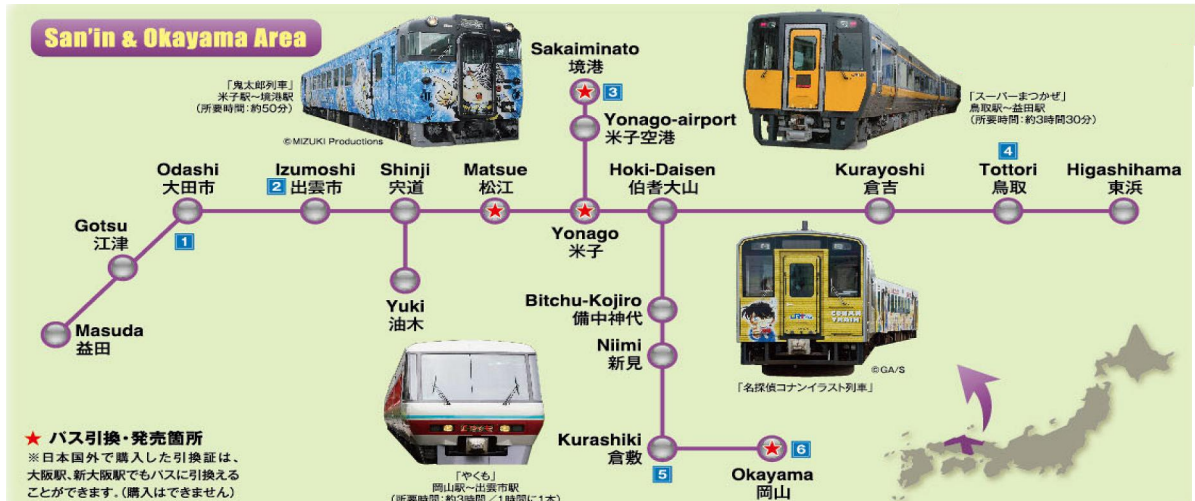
San'in & Okayama Area

「鬼太郎列車」
米子駅～境港駅
(所要時間：約50分)

©MIZUKI Productions

Sakaiminato
境港
3

Yonago-airport
米子空港

「スーパーまつかぜ」
鳥取駅～益田駅
(所要時間：約3時間30分)

Odashi
大田市

Izumoshi
2 出雲市

Shinji
宍道

Matsue
松江

Hoki-Daisen
伯耆大山

Kurayoshi
倉吉

4
Tottori
鳥取

Higashihama
東浜

Gotsu
江津

1

Yonago
米子

Yuki
油木

Bitchu-Kojiro
備中神代

Masuda
益田

Niimi
新見

©GA/S

「名探偵コナンイラスト列車」

★ バス引換・発売箇所
※日本国外で購入した引換証は、大阪駅、新大阪駅でもパスに引換えることができます。(購入はできません)

「やくも」
岡山駅～出雲市駅
(所要時間：約3時間 ／1時間に1本)

Kurashiki
倉敷
5

Okayama
岡山
6